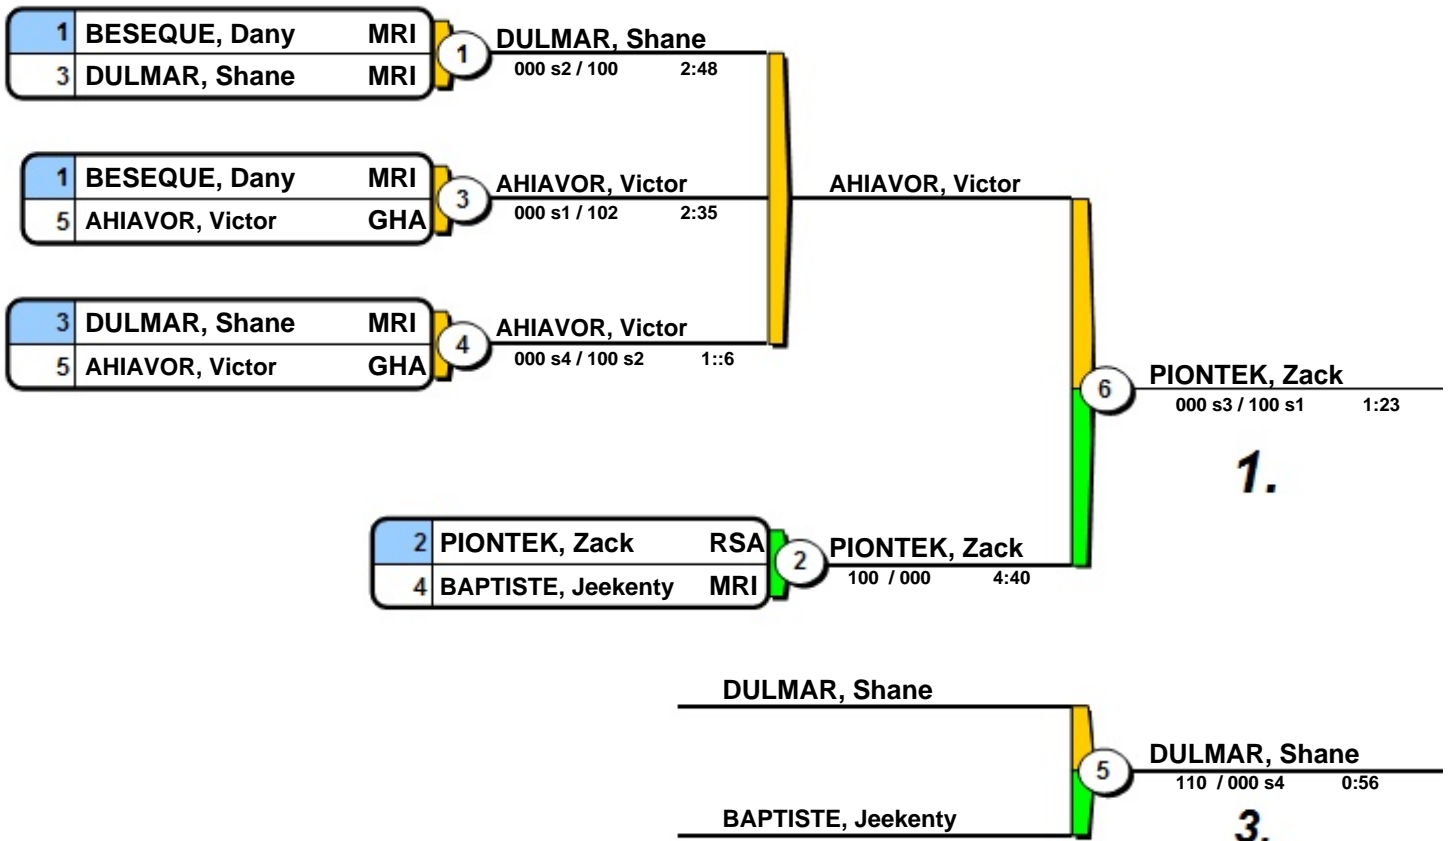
| 1 | BESEQUE, Dany | MRI |
|---|---|---|
| 3 | DULMAR, Shane | MRI |

1
DULMAR, Shane
000 s2 / 100 2:48

| 1 | BESEQUE, Dany | MRI |
|---|---|---|
| 5 | AHIAVOR, Victor | GHA |

3
AHIAVOR, Victor
000 s1 / 102 2:35

AHIAVOR, Victor

| 3 | DULMAR, Shane | MRI |
|---|---|---|
| 5 | AHIAVOR, Victor | GHA |

4
AHIAVOR, Victor
000 s4 / 100 s2 1::6

6
PIONTEK, Zack
000 s3 / 100 s1 1:23

1.

| 2 | PIONTEK, Zack | RSA |
|---|---|---|
| 4 | BAPTISTE, Jeekenty | MRI |

2
PIONTEK, Zack
100 / 000 4:40

DULMAR, Shane

5
DULMAR, Shane
110 / 000 s4 0:56

BAPTISTE, Jeekenty

3.